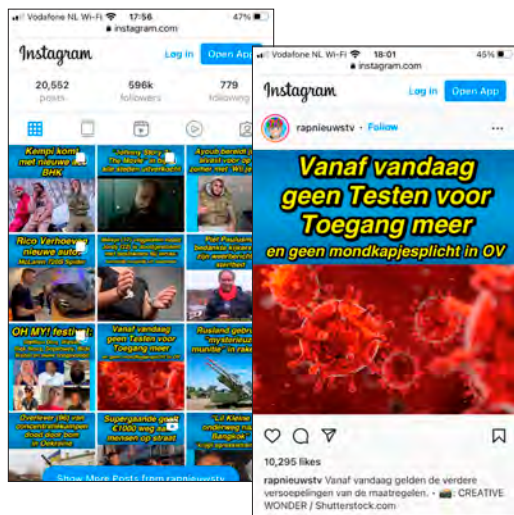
Vodafone NL Wi-Fi 17:56 47%
instagram.com

Instagram Log in Open App

20,552 posts
596k followers
779 following

Kempi komt met nieuwe ... BHK

"Johnny Story" The Movie ... uitverkocht

Ayoub bereidt ... voor zomer met ...

Rico Verhoeven nieuwe auto

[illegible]

Piet Paulusma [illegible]

OH MY! festival

Vanaf vandaag geen Testen voor Toegang meer

Rusland gebruikt "mysterieuze munitie" in raket

Overleefer (96) van concentratiekampen dood door bom in Oekraïne

Supergaande gozer €1000 weg naar mensen op straat

"Lil Kleine onderweg naar Bangkok"

Show More Posts from rapnieuwstv

Vodafone NL Wi-Fi 18:01 45%
instagram.com

Instagram Log in Open App

rapnieuwstv • Follow

Vanaf vandaag geen Testen voor Toegang meer
en geen mondkapjesplicht in OV

10,295 likes

rapnieuwstv Vanaf vandaag gelden de verdere versoepelingen van de maatregelen. • 📷: CREATIVE WONDER / Shutterstock.com